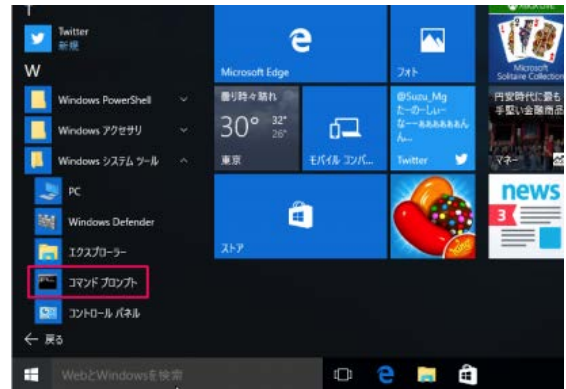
T

Twitter
新規

W

Windows PowerShell

Windows アクセサリ

Windows システム ツール

PC

Windows Defender

エクスプローラー

コマンド プロンプト

コントロール パネル

← 戻る

WebとWindowsを検索

Microsoft Edge

フォト

Microsoft Solitaire Collection

曇り時々晴れ
30°
32°
26°
東京

モバイル コンパ...

@Suzu_Mg
たーの〜しい
なー…ああああああ
ああ

Twitter

円安時代に負けない手堅い資産

マネー

ストア

news